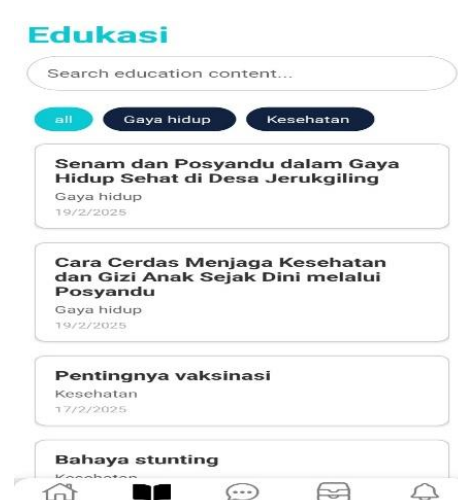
Edukasi

Search education content...

all Gaya hidup Kesehatan

Senam dan Posyandu dalam Gaya Hidup Sehat di Desa Jerukgiling
Gaya hidup
19/2/2025

Cara Cerdas Menjaga Kesehatan dan Gizi Anak Sejak Dini melalui Posyandu
Gaya hidup
19/2/2025

Pentingnya vaksinasi
Kesehatan
17/2/2025

Bahaya stunting
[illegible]